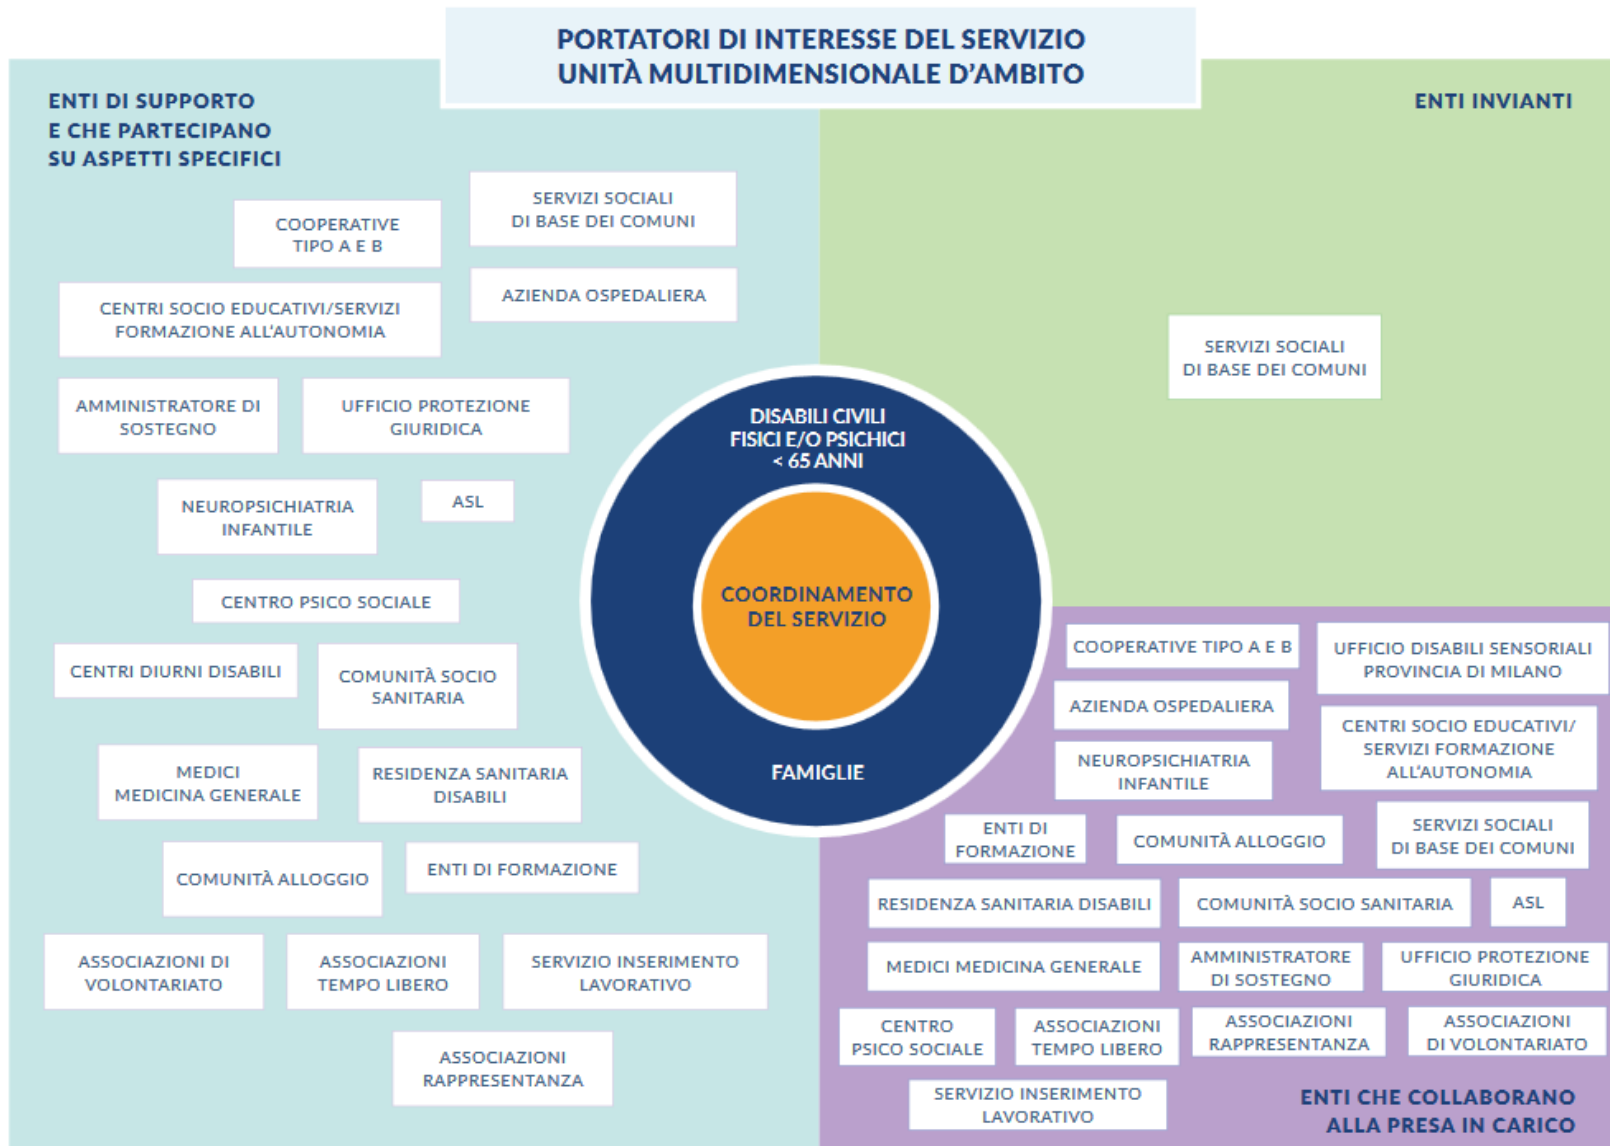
PORTATORI DI INTERESSE DEL SERVIZIO
UNITÀ MULTIDIMENSIONALE D'AMBITO

ENTI DI SUPPORTO
E CHE PARTECIPANO
SU ASPETTI SPECIFICI

COOPERATIVE TIPO A E B

SERVIZI SOCIALI DI BASE DEI COMUNI

AZIENDA OSPEDALIERA

CENTRI SOCIO EDUCATIVI/SERVIZI FORMAZIONE ALL'AUTONOMIA

AMMINISTRATORE DI SOSTEGNO

UFFICIO PROTEZIONE GIURIDICA

NEUROPSICHIATRIA INFANTILE

ASL

CENTRO PSICO SOCIALE

CENTRI DIURNI DISABILI

COMUNITÀ SOCIO SANITARIA

MEDICI MEDICINA GENERALE

RESIDENZA SANITARIA DISABILI

COMUNITÀ ALLOGGIO

ENTI DI FORMAZIONE

ASSOCIAZIONI DI VOLONTARIATO

ASSOCIAZIONI TEMPO LIBERO

SERVIZIO INSERIMENTO LAVORATIVO

ASSOCIAZIONI RAPPRESENTANZA

ENTI INVIANTI

SERVIZI SOCIALI DI BASE DEI COMUNI

DISABILI CIVILI
FISICI E/O PSICHICI
< 65 ANNI

COORDINAMENTO DEL SERVIZIO

FAMIGLIE

COOPERATIVE TIPO A E B

UFFICIO DISABILI SENSORIALI PROVINCIA DI MILANO

AZIENDA OSPEDALIERA

CENTRI SOCIO EDUCATIVI/ SERVIZI FORMAZIONE ALL'AUTONOMIA

NEUROPSICHIATRIA INFANTILE

ENTI DI FORMAZIONE

COMUNITÀ ALLOGGIO

SERVIZI SOCIALI DI BASE DEI COMUNI

RESIDENZA SANITARIA DISABILI

COMUNITÀ SOCIO SANITARIA

ASL

MEDICI MEDICINA GENERALE

AMMINISTRATORE DI SOSTEGNO

UFFICIO PROTEZIONE GIURIDICA

CENTRO PSICO SOCIALE

ASSOCIAZIONI TEMPO LIBERO

ASSOCIAZIONI RAPPRESENTANZA

ASSOCIAZIONI DI VOLONTARIATO

SERVIZIO INSERIMENTO LAVORATIVO

ENTI CHE COLLABORANO
ALLA PRESA IN CARICO